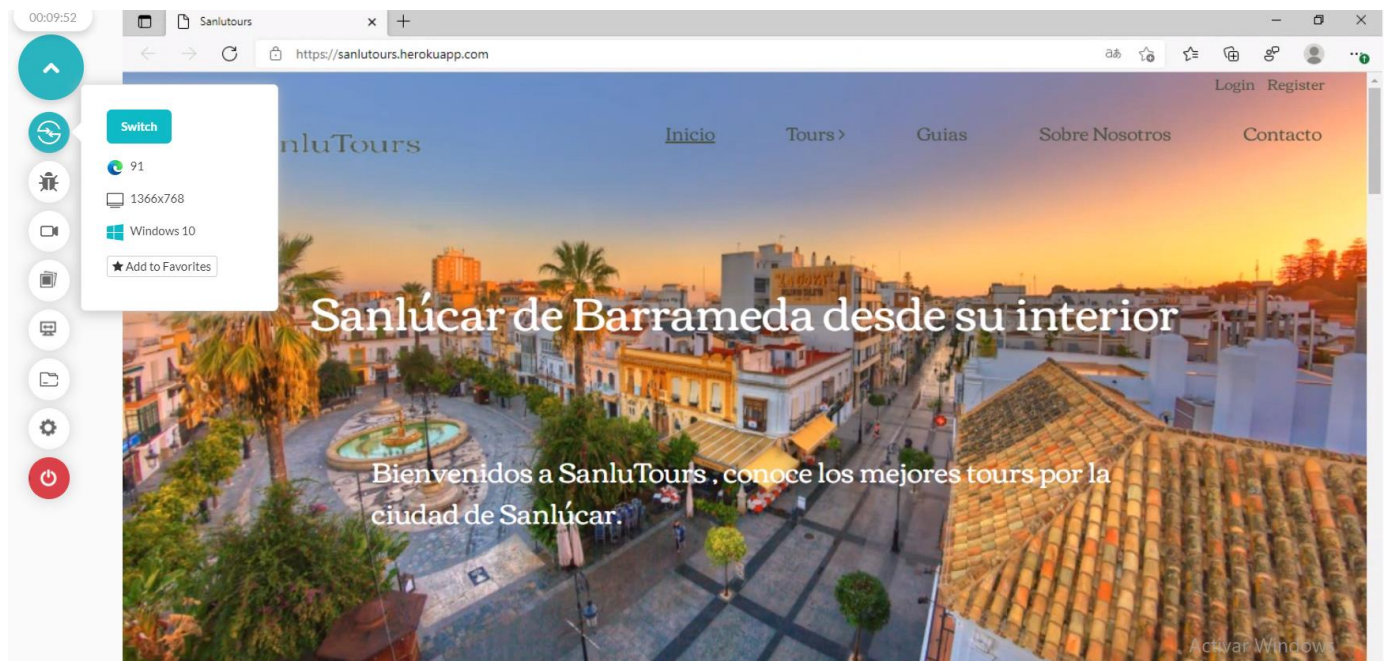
00:09:52

Sanlutours

https://sanlutours.herokuapp.com

Switch

91

1366x768

Windows 10

Add to Favorites

Login Register

nluTours

Inicio Tours › Guias Sobre Nosotros Contacto

Sanlúcar de Barrameda desde su interior

Bienvenidos a SanluTours , conoce los mejores tours por la ciudad de Sanlúcar.

Activar Windows